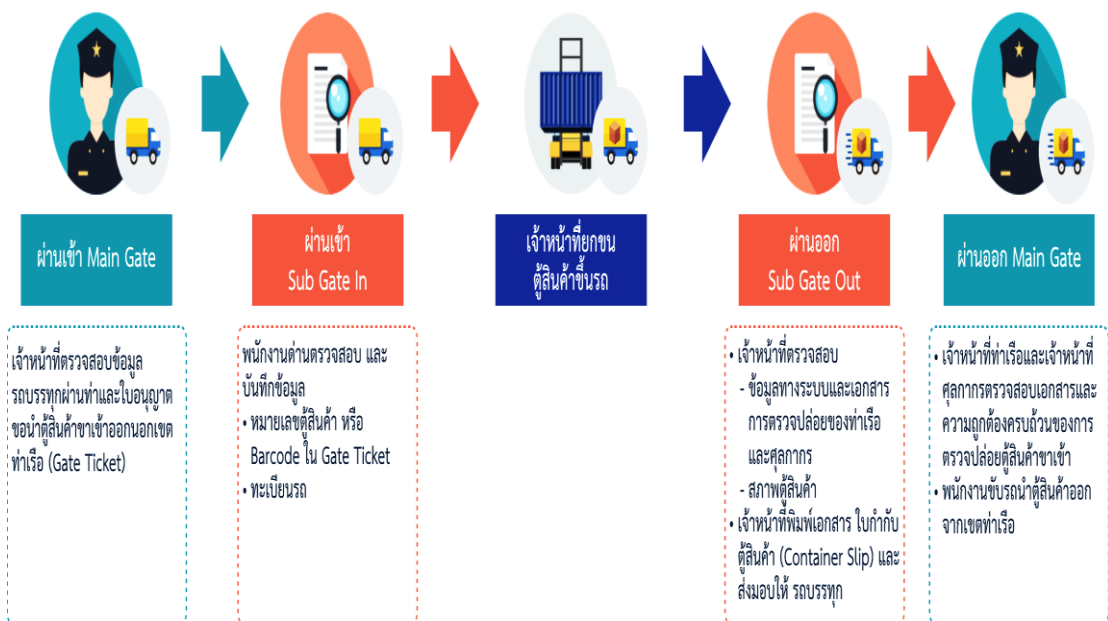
ผ่านเข้า Main Gate

ผ่านเข้า
Sub Gate In

เจ้าหน้าที่ยกขน
ตู้สินค้าขึ้นรถ

ผ่านออก
Sub Gate Out

ผ่านออก Main Gate

เจ้าหน้าที่ตรวจสอบข้อมูลรถบรรทุกผ่านท่าและใบอนุญาตขอนำตู้สินค้าขาเข้าออกนอกเขตท่าเรือ (Gate Ticket)

พนักงานด่านตรวจสอบ และบันทึกข้อมูล
• หมายเลขตู้สินค้า หรือ Barcode ใน Gate Ticket
• ทะเบียนรถ

• เจ้าหน้าที่ตรวจสอบ
- ข้อมูลทางระบบและเอกสารการตรวจปล่อยของท่าเรือและศุลกากร
- สภาพตู้สินค้า
• เจ้าหน้าที่พิมพ์เอกสาร ใบกำกับตู้สินค้า (Container Slip) และส่งมอบให้ รถบรรทุก

• เจ้าหน้าที่ท่าเรือและเจ้าหน้าที่ศุลกากรตรวจสอบเอกสารและความถูกต้องครบถ้วนของการตรวจปล่อยตู้สินค้าขาเข้า
• พนักงานขับรถนำตู้สินค้าออกจากเขตท่าเรือ